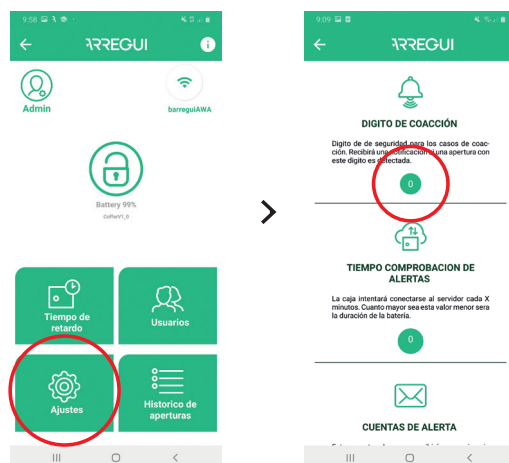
9:58

ARREGUI

Admin

barreguiAWA

Battery 99%

CofferV1_0

Tiempo de retardo

Usuarios

Ajustes

Historico de aperturas

9:09

ARREGUI

DIGITO DE COACCIÓN

Digito de seguridad para los casos de coacción. Recibirá una notificación a una apertura con este digito es detectada.

0

TIEMPO COMPROBACION DE ALERTAS

La caja intentará conectarse al servidor cada X minutos. Cuanto mayor sea este valor menor sera la duración de la batería.

0

CUENTAS DE ALERTA

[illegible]